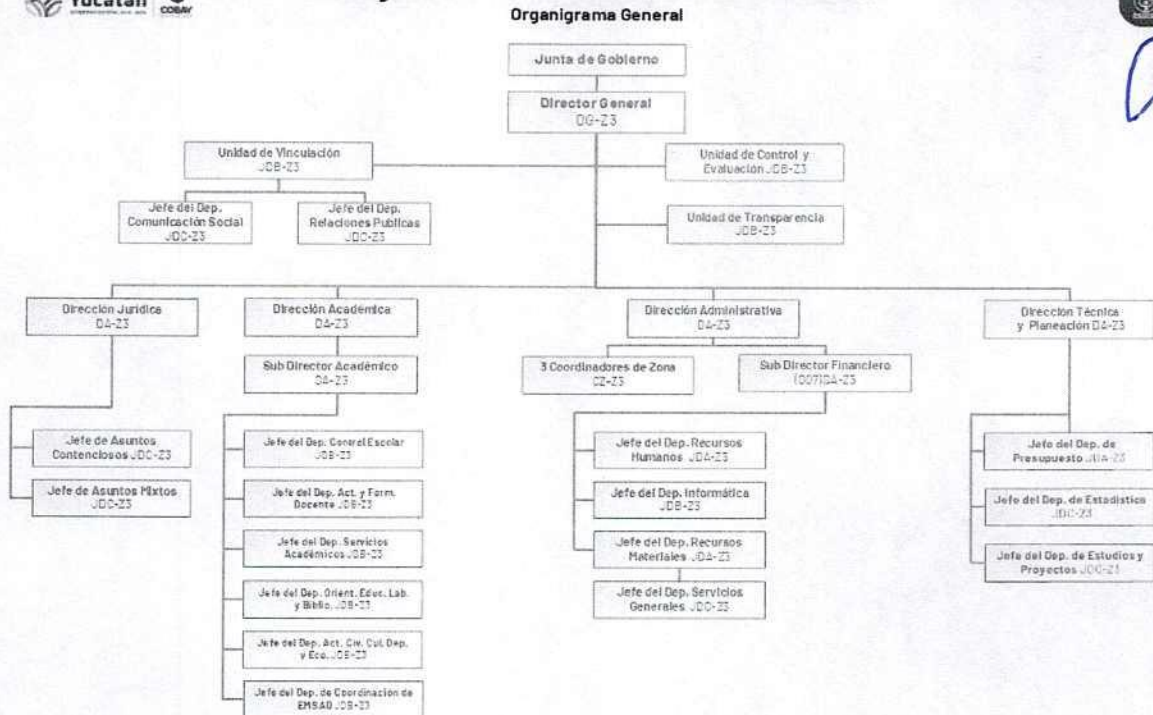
Yucatán COBAY

Organigrama General

Junta de Gobierno

Director General
DG-Z3

Unidad de Vinculación
JDB-Z3

Jefe del Dep. Comunicación Social
JDC-Z3

Jefe del Dep. Relaciones Publicas
JDC-Z3

Unidad de Control y Evaluación JDB-Z3

Unidad de Transparencia
JDB-Z3

Dirección Jurídica
DA-Z3

Jefe de Asuntos Contenciosos JDC-Z3

Jefe de Asuntos Mixtos
JDC-Z3

Dirección Académica
DA-Z3

Sub Director Académico
DA-Z3

Jefe del Dep. Control Escolar
JDB-Z3

Jefe del Dep. Act. y Form. Docente JDB-Z3

Jefe del Dep. Servicios Académicos JDB-Z3

Jefe del Dep. Orient. Educ. Lab. y Biblio. JDB-Z3

Jefe del Dep. Act. Civ. Cul. Dep. y Eco. JDB-Z3

Jefe del Dep. de Coordinacion de EMSAD JDB-Z3

Dirección Administrativa
DA-Z3

3 Coordinadores de Zona
CZ-Z3

Sub Director Financiero
(007)DA-Z3

Jefe del Dep. Recursos Humanos JDA-Z3

Jefe del Dep. Informática
JDB-Z3

Jefe del Dep. Recursos Materiales JDA-Z3

Jefe del Dep. Servicios Generales JDC-Z3

Direccion Técnica y Planeación DA-Z3

Jefe del Dep. de Presupuesto JDA-Z3

Jefe del Dep. de Estadística
JDC-Z3

Jefe del Dep. de Estudios y Proyectos JDC-Z3